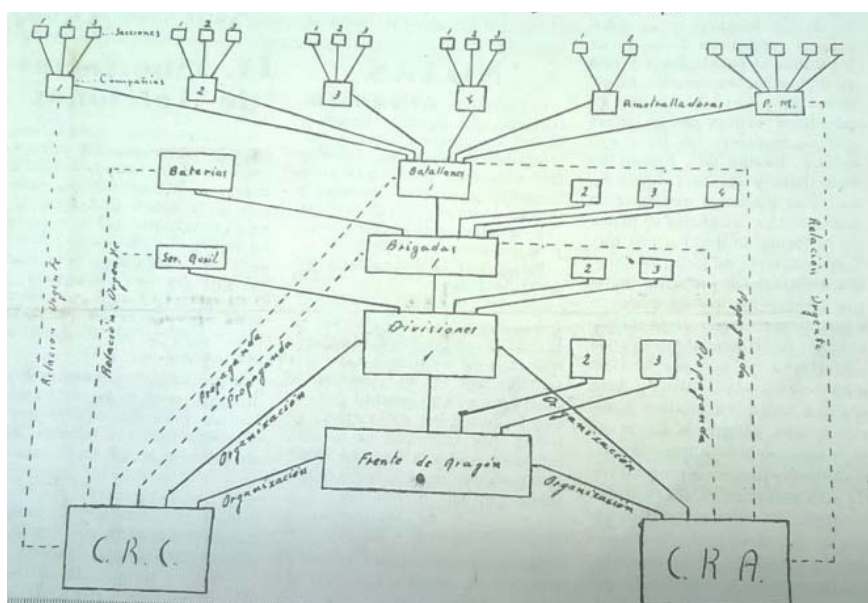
1 2 3 ... Secciones
1 ... Compañías
1 2 3
2
1 2 3
3
1 2 3
4
1 2
Ametralladoras
P. M.
Baterías
Batallones 1
2
3
4
Brigadas 1
Ser. Auxil
2
3
Divisiones 1
2
3
Relación Orgánica
Relación Orgánica
Propaganda
Propaganda
Propaganda
Propaganda
Relación Orgánica
Organización
Organización
Organización
Organización
Frente de Aragón
C. R. C.
C. R. A.